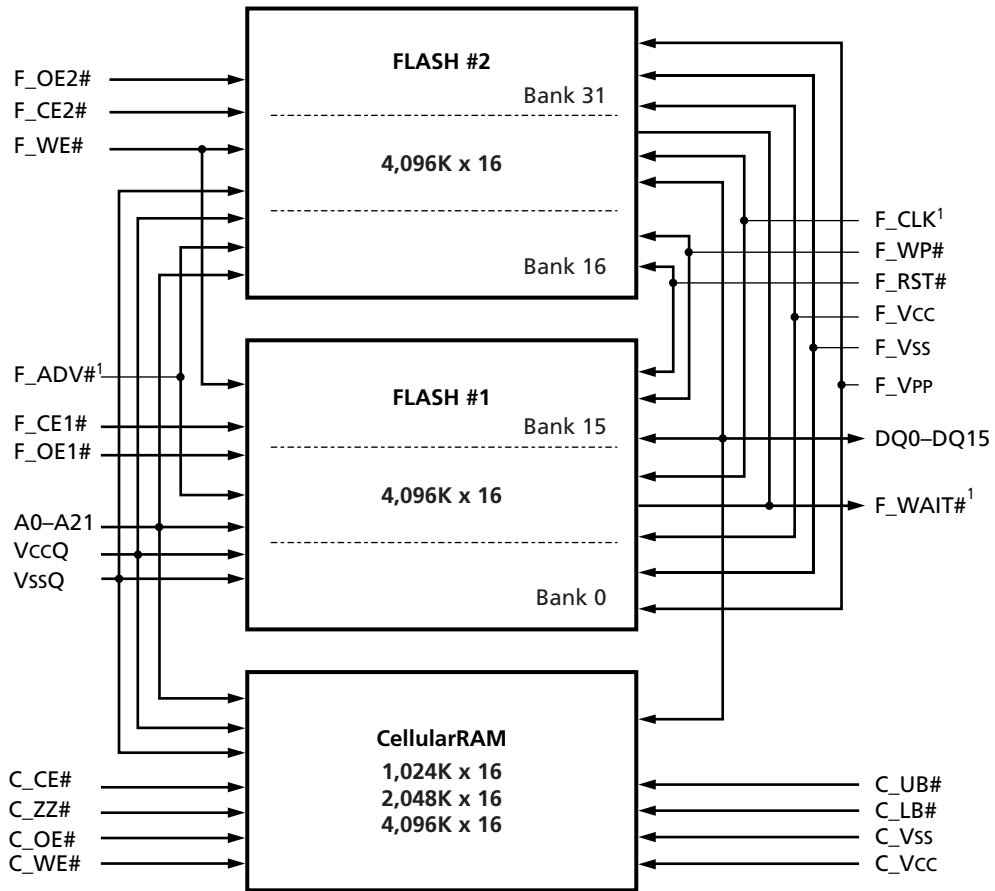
F_OE2#
F_CE2#
F_WE#

FLASH #2
Bank 31
4,096K x 16
Bank 16

F_CLK$^1$
F_WP#
F_RST#
F_VCC
F_VSS
F_VPP

F_ADV#$^1$
F_CE1#
F_OE1#

FLASH #1
Bank 15
4,096K x 16
Bank 0

DQ0–DQ15
F_WAIT#$^1$

A0–A21
VCCQ
VSSQ

CellularRAM
1,024K x 16
2,048K x 16
4,096K x 16

C_CE#
C_ZZ#
C_OE#
C_WE#

C_UB#
C_LB#
C_VSS
C_VCC